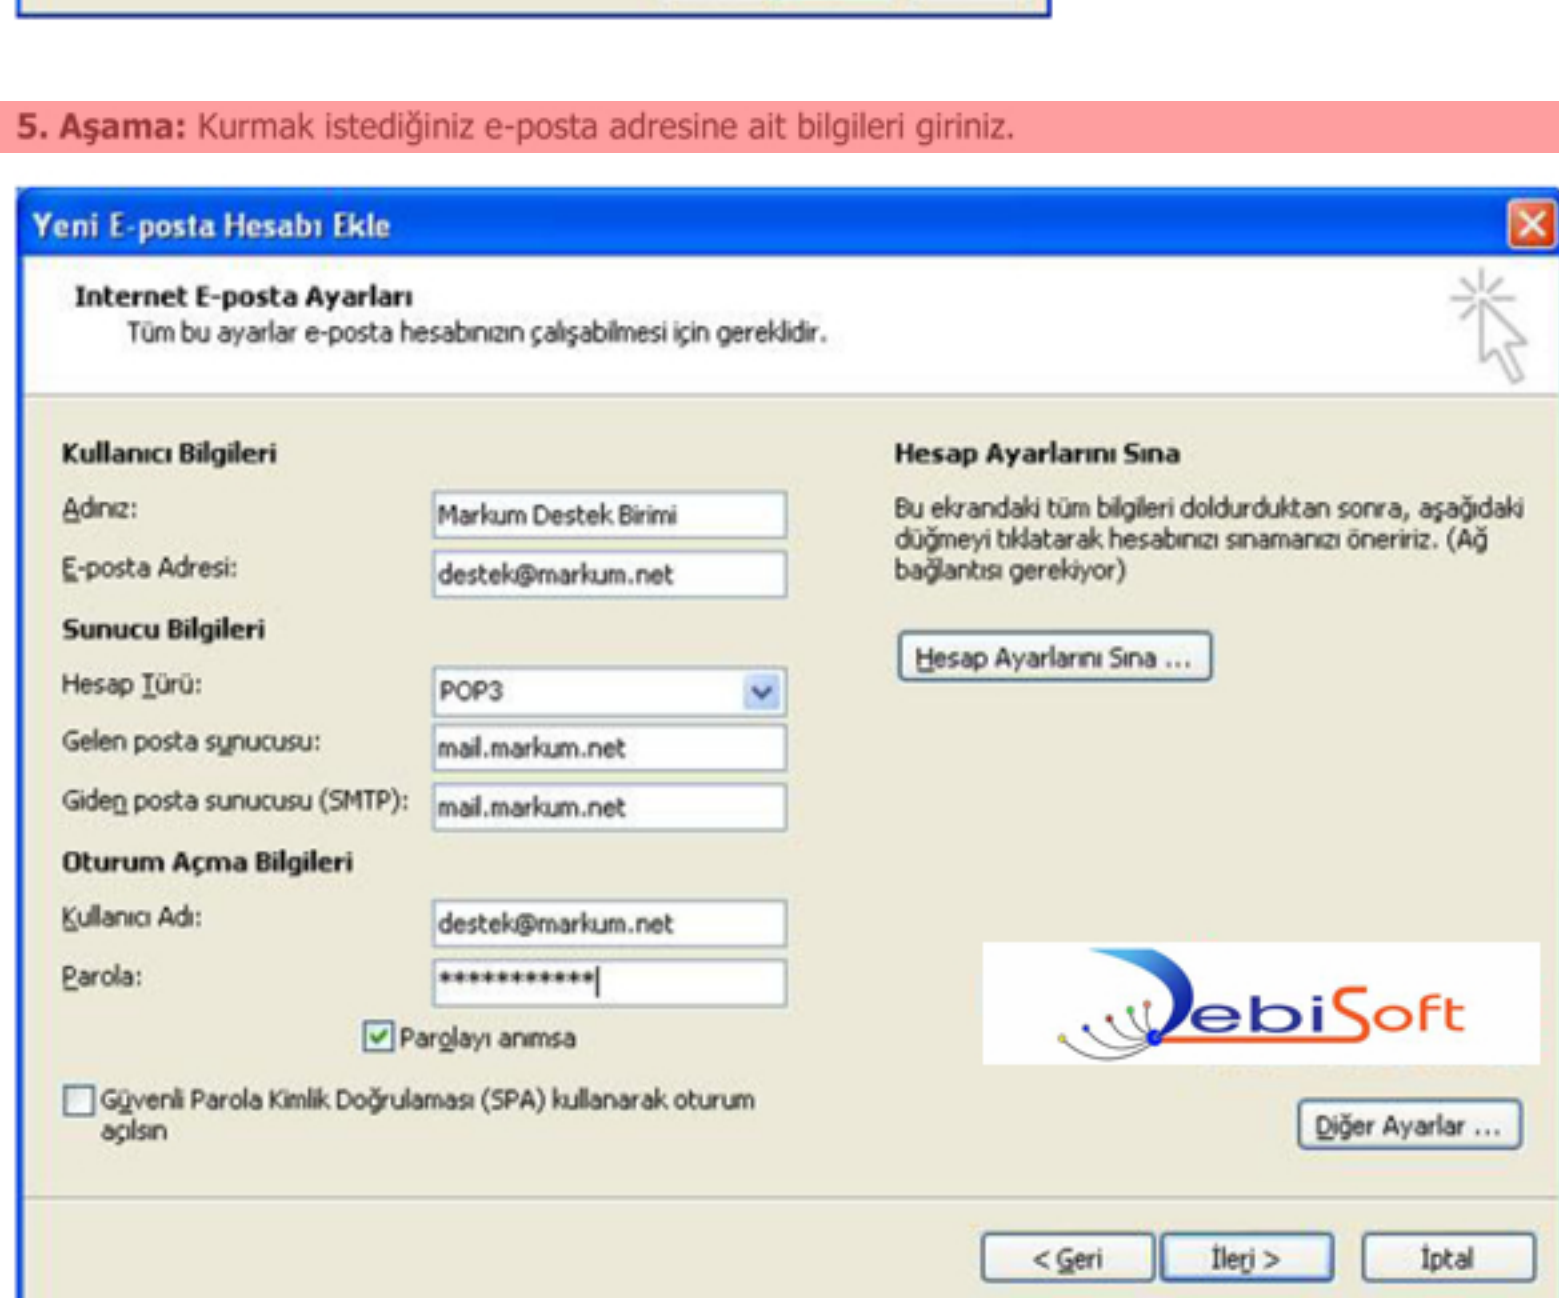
5. Aşama: Kurmak istediğiniz e-posta adresine ait bilgileri giriniz.

Yeni E-posta Hesabı Ekle

Internet E-posta Ayarları
Tüm bu ayarlar e-posta hesabınızın çalışabilmesi için gereklidir.

Kullanıcı Bilgileri
Adınız: Markum Destek Birimi
E-posta Adresi: destek@markum.net
Sunucu Bilgileri
Hesap Türü: POP3
Gelen posta sunucusu: mail.markum.net
Giden posta sunucusu (SMTP): mail.markum.net
Oturum Açma Bilgileri
Kullanıcı Adı: destek@markum.net
Parola: ************
Parolayı anımsa
Güvenli Parola Kimlik Doğrulaması (SPA) kullanarak oturum açılsın

Hesap Ayarlarını Sına
Bu ekrandaki tüm bilgileri doldurduktan sonra, aşağıdaki düğmeyi tıklatarak hesabınızı sınamanızı öneririz. (Ağ bağlantısı gerekiyor)
Hesap Ayarlarını Sına ...

DebiSoft

Diğer Ayarlar ...

< Geri İleri > İptal